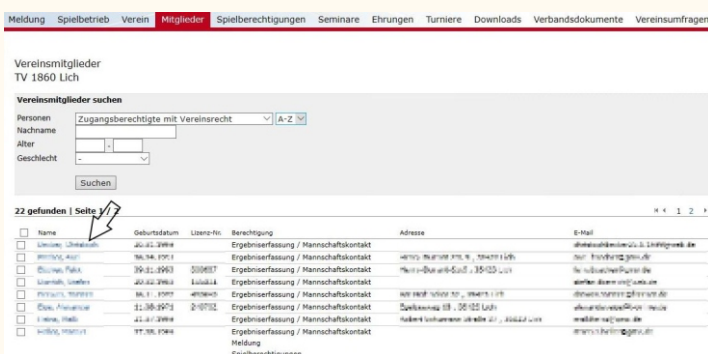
Meldung Spielbetrieb Verein Mitglieder Spielberechtigungen Seminare Ehrungen Turniere Downloads Verbandsdokumente Vereinsumfragen

Vereinsmitglieder
TV 1860 Lich

Vereinsmitglieder suchen

Personen Zugangsberechtigte mit Vereinsrecht A-Z
Nachname
Alter -
Geschlecht -

Suchen

22 gefunden | Seite 1 / 2

1 2

| | Name | Geburtsdatum | Lizenz-Nr. | Berechtigung | Adresse | E-Mail |
|---|---|---|---|---|---|---|
| | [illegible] | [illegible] | | Ergebniserfassung / Mannschaftskontakt | | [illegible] |
| | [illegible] | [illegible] | | Ergebniserfassung / Mannschaftskontakt | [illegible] | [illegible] |
| | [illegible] | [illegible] | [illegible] | Ergebniserfassung / Mannschaftskontakt | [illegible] | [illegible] |
| | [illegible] | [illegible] | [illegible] | Ergebniserfassung / Mannschaftskontakt | | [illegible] |
| | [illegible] | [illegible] | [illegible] | Ergebniserfassung / Mannschaftskontakt | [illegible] | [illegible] |
| | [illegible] | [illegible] | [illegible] | Ergebniserfassung / Mannschaftskontakt | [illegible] | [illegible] |
| | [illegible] | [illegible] | | Ergebniserfassung / Mannschaftskontakt | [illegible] | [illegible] |
| | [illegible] | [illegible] | | Ergebniserfassung / Mannschaftskontakt Meldung Spielberechtigungen | | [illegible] |